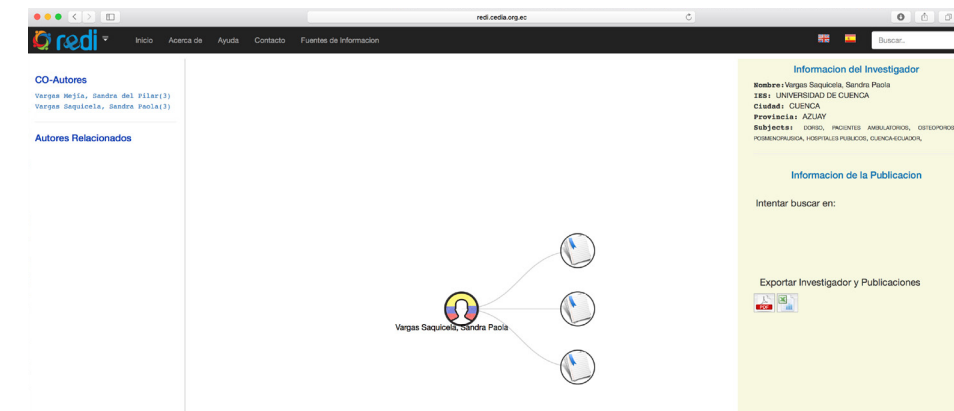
redi.cedia.org.ec

redi

Inicio Acerca de Ayuda Contacto Fuentes de Informacion

Buscar...

CO-Autores

Vargas Mejia, Sandra del Pilar(3)
Vargas Saquicela, Sandra Paola(3)

Autores Relacionados

Vargas Saquicela, Sandra Paola

Informacion del Investigador

Nombre: Vargas Saquicela, Sandra Paola
IES: UNIVERSIDAD DE CUENCA
Ciudad: CUENCA
Provincia: AZUAY
Subjects: DORSO, PACIENTES AMBULATORIOS, OSTEOPOROS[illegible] POSMENOPAUSICA, HOSPITALES PUBLICOS, CUENCA-ECUADOR,

Informacion de la Publicacion

Intentar buscar en:

Exportar Investigador y Publicaciones

PDF